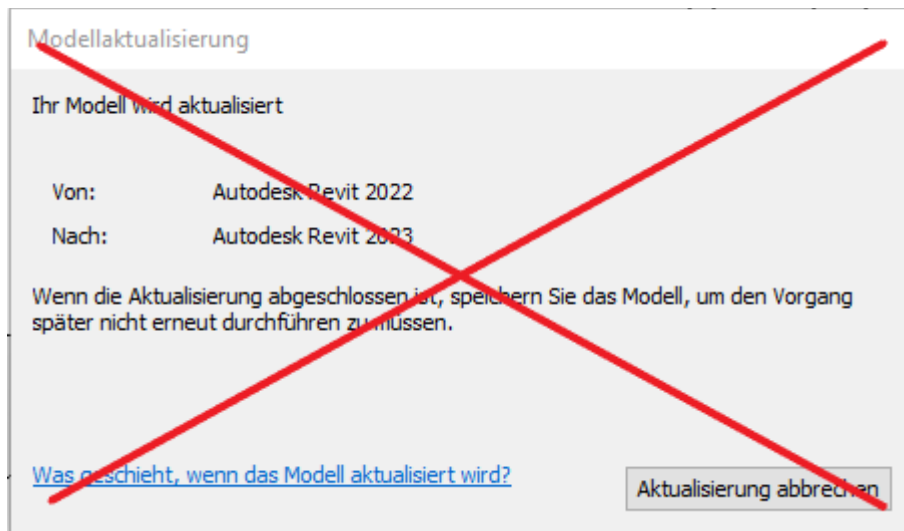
Modellaktualisierung

Ihr Modell wird aktualisiert

Von: Autodesk Revit 2022

Nach: Autodesk Revit 2023

Wenn die Aktualisierung abgeschlossen ist, speichern Sie das Modell, um den Vorgang später nicht erneut durchführen zu müssen.

Was geschieht, wenn das Modell aktualisiert wird?

Aktualisierung abbrechen